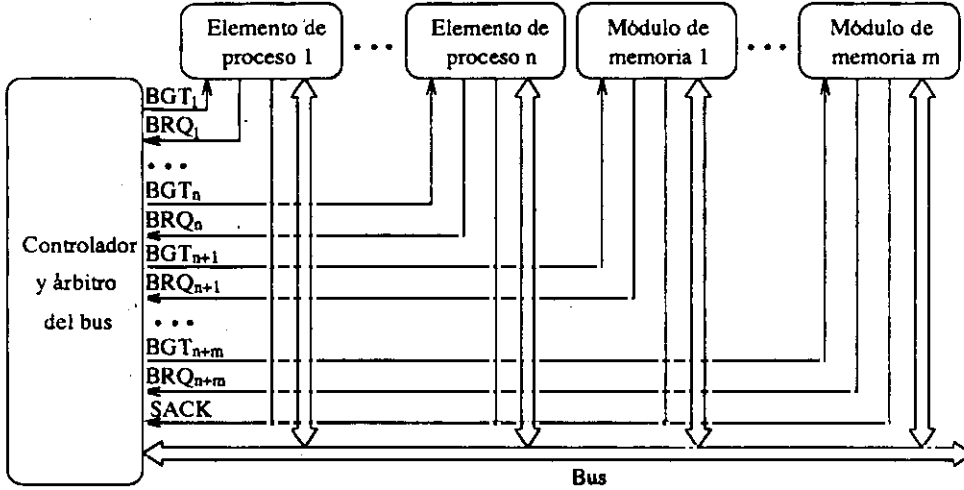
Elemento de proceso 1

• • •

Elemento de proceso n

Módulo de memoria 1

• • •

Módulo de memoria m

Controlador y árbitro del bus

$BGT_1$

$BRQ_1$

• • •

$BGT_n$

$BRQ_n$

$BGT_{n+1}$

$BRQ_{n+1}$

• • •

$BGT_{n+m}$

$BRQ_{n+m}$

SACK

Bus